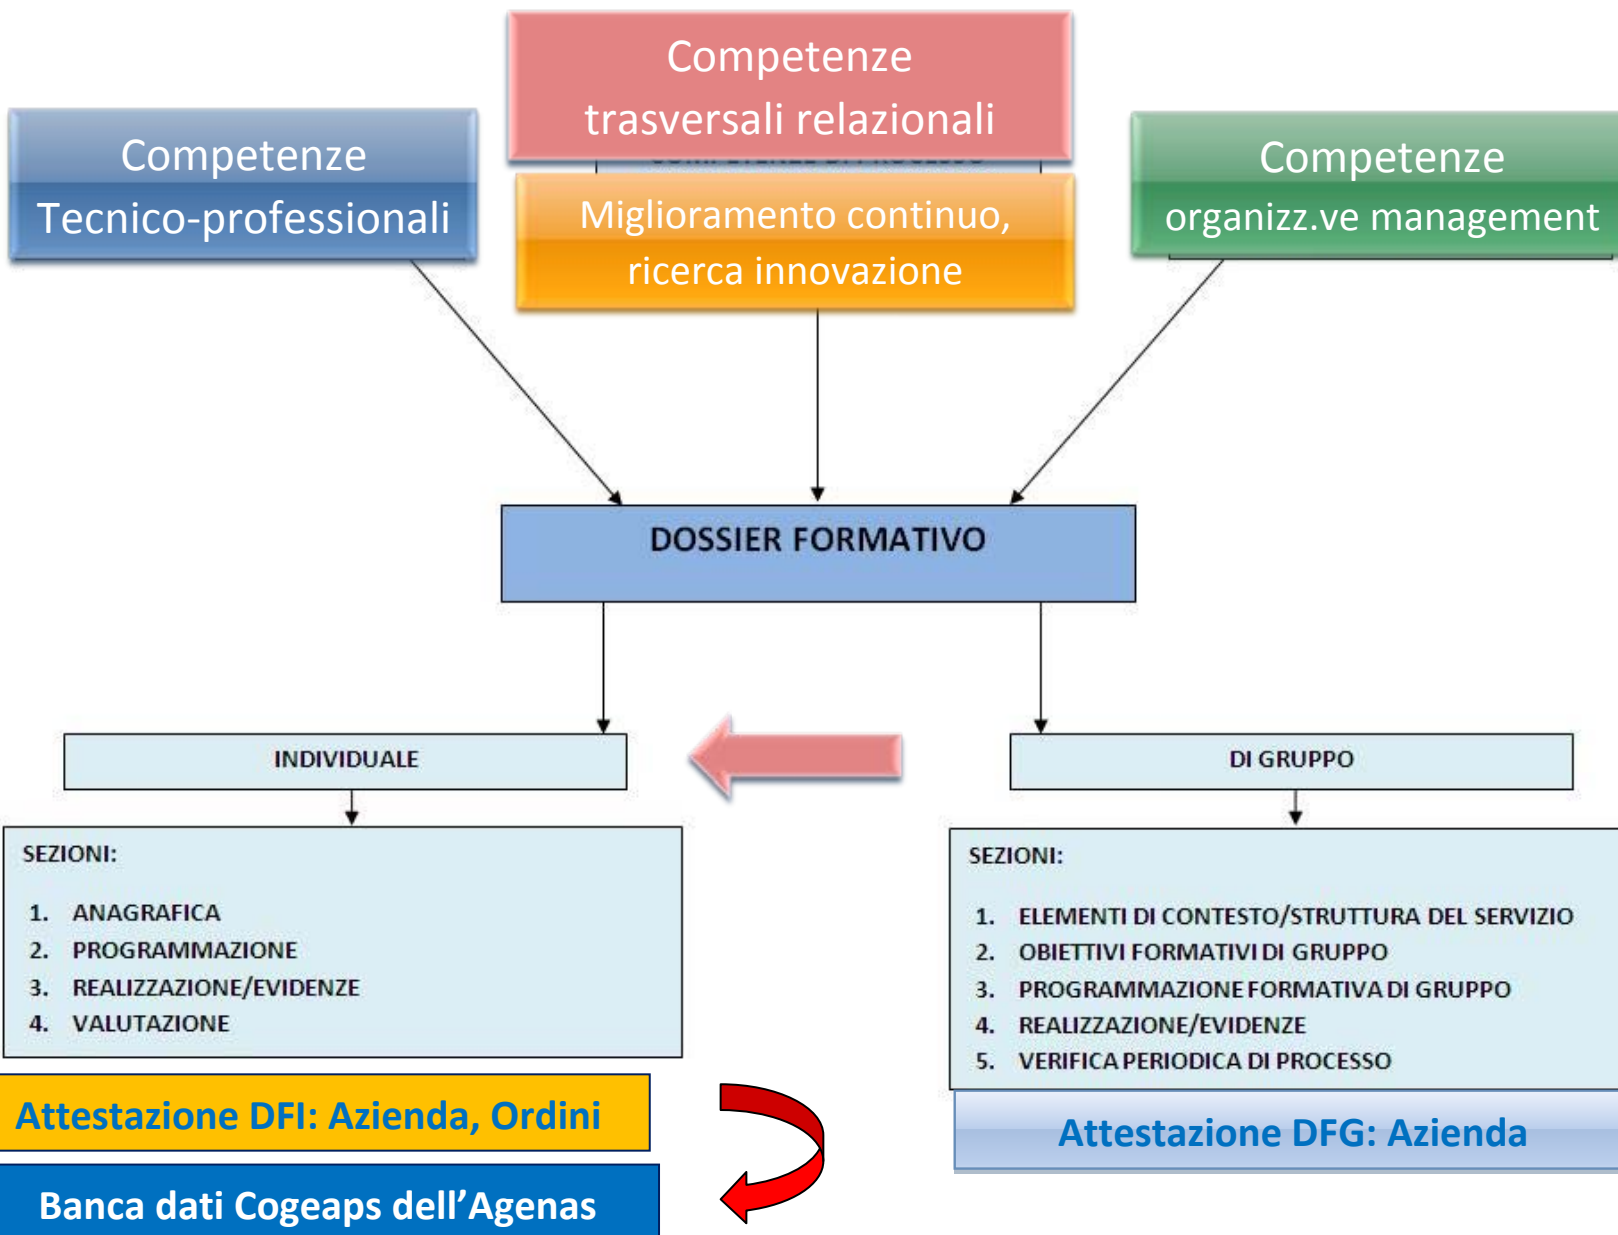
Competenze trasversali relazionali

Competenze Tecnico-professionali

Miglioramento continuo, ricerca innovazione

Competenze organizz.ve management

DOSSIER FORMATIVO

INDIVIDUALE

DI GRUPPO

SEZIONI:

1. ANAGRAFICA
2. PROGRAMMAZIONE
3. REALIZZAZIONE/EVIDENZE
4. VALUTAZIONE

SEZIONI:

1. ELEMENTI DI CONTESTO/STRUTTURA DEL SERVIZIO
2. OBIETTIVI FORMATIVI DI GRUPPO
3. PROGRAMMAZIONE FORMATIVA DI GRUPPO
4. REALIZZAZIONE/EVIDENZE
5. VERIFICA PERIODICA DI PROCESSO

Attestazione DFI: Azienda, Ordini

Attestazione DFG: Azienda

Banca dati Cogeaps dell'Agenas